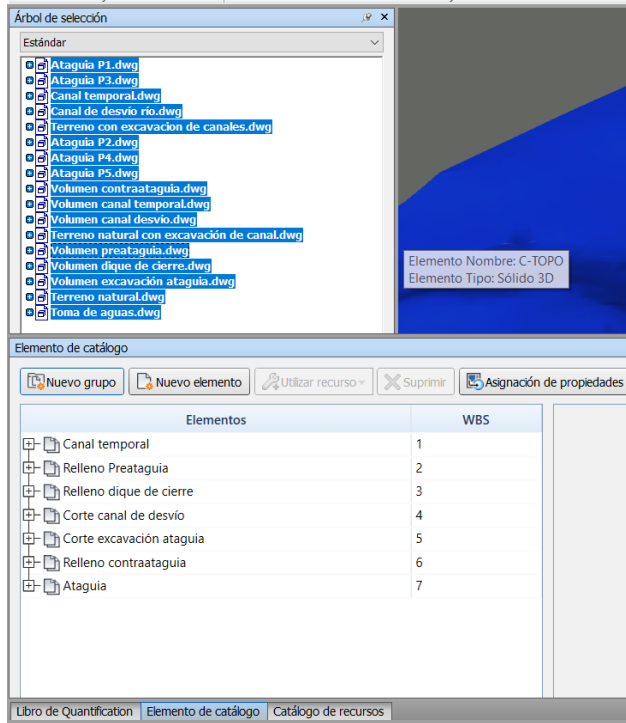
Árbol de selección

Estándar

Ataguia P1.dwg
Ataguia P3.dwg
Canal temporal.dwg
Canal de desvío río.dwg
Terreno con excavacion de canales.dwg
Ataguia P2.dwg
Ataguia P4.dwg
Ataguia P5.dwg
Volumen contraataguia.dwg
Volumen canal temporal.dwg
Volumen canal desvío.dwg
Terreno natural con excavación de canal.dwg
Volumen preataguia.dwg
Volumen dique de cierre.dwg
Volumen excavación ataguia.dwg
Terreno natural.dwg
Toma de aguas.dwg

Elemento Nombre: C-TOPO
Elemento Tipo: Sólido 3D

Elemento de catálogo

Nuevo grupo | Nuevo elemento | Utilizar recurso | Suprimir | Asignación de propiedades

| Elementos | WBS |
|---|---|
| Canal temporal | 1 |
| Relleno Preataguia | 2 |
| Relleno dique de cierre | 3 |
| Corte canal de desvío | 4 |
| Corte excavación ataguia | 5 |
| Relleno contraataguia | 6 |
| Ataguia | 7 |

Libro de Quantification | Elemento de catálogo | Catálogo de recursos